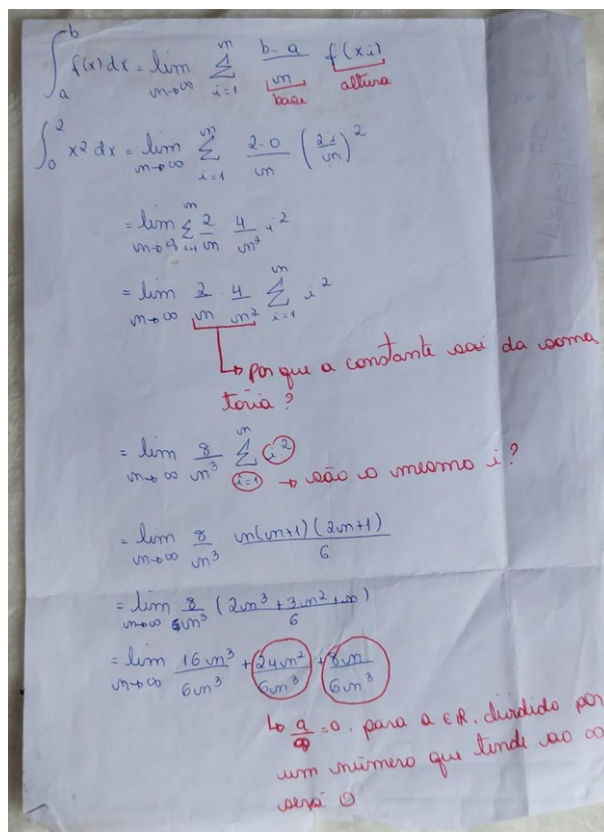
$\int_a^b f(x)\,dx = \lim_{n\to\infty} \sum_{i=1}^{n} \frac{b-a}{n} f(x_i)$

base altura

$\int_0^2 x^2\,dx = \lim_{n\to\infty} \sum_{i=1}^{n} \frac{2-0}{n}\left(\frac{2i}{n}\right)^2$

$= \lim_{n\to\infty} \sum_{i=1}^{n} \frac{2}{n}\,\frac{4}{n^2}\,i^2$

$= \lim_{n\to\infty} \frac{2}{n}\cdot\frac{4}{n^2} \sum_{i=1}^{n} i^2$

→ porque a constante sai da somatória?

$= \lim_{n\to\infty} \frac{8}{n^3} \sum_{i=1}^{n} i^2$ → são o mesmo i?

$= \lim_{n\to\infty} \frac{8}{n^3}\,\frac{n(n+1)(2n+1)}{6}$

$= \lim_{n\to\infty} \frac{8}{6n^3}\left(\frac{2n^3+3n^2+n}{6}\right)$

$= \lim_{n\to\infty} \frac{16n^3}{6n^3} + \frac{24n^2}{6n^3} + \frac{8n}{6n^3}$

→ $\frac{a}{\infty}=0$, para $a \in \mathbb{R}$. dividido por um número que tende ao $\infty$ será 0